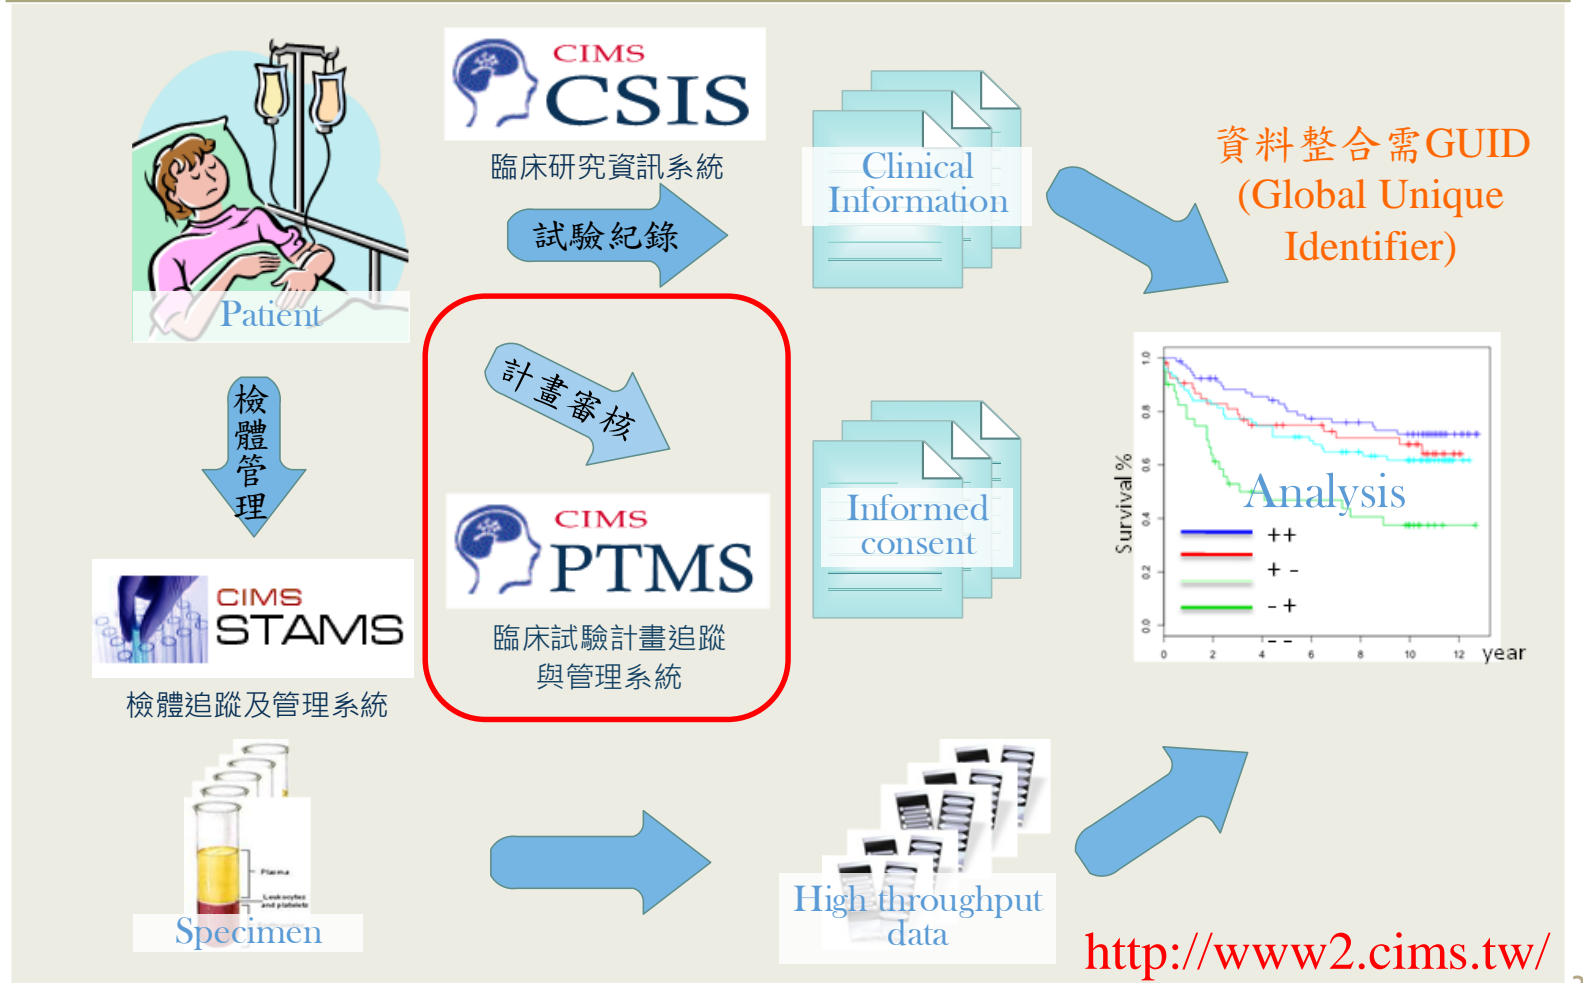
CIMS CSIS
臨床研究資訊系統

試驗紀錄

Clinical Information

資料整合需GUID (Global Unique Identifier)

Patient

檢體管理

計畫審核

CIMS PTMS
臨床試驗計畫追蹤與管理系統

Informed consent

CIMS STAMS
檢體追蹤及管理系統

Survival %
1.0
0.8
0.6
0.4
0.2
0.0
0 2 4 6 8 10 12 year
Analysis
++
+ -
- +
- -

Plasma
Leukocytes and platelets

Specimen

High throughput data

http://www2.cims.tw/